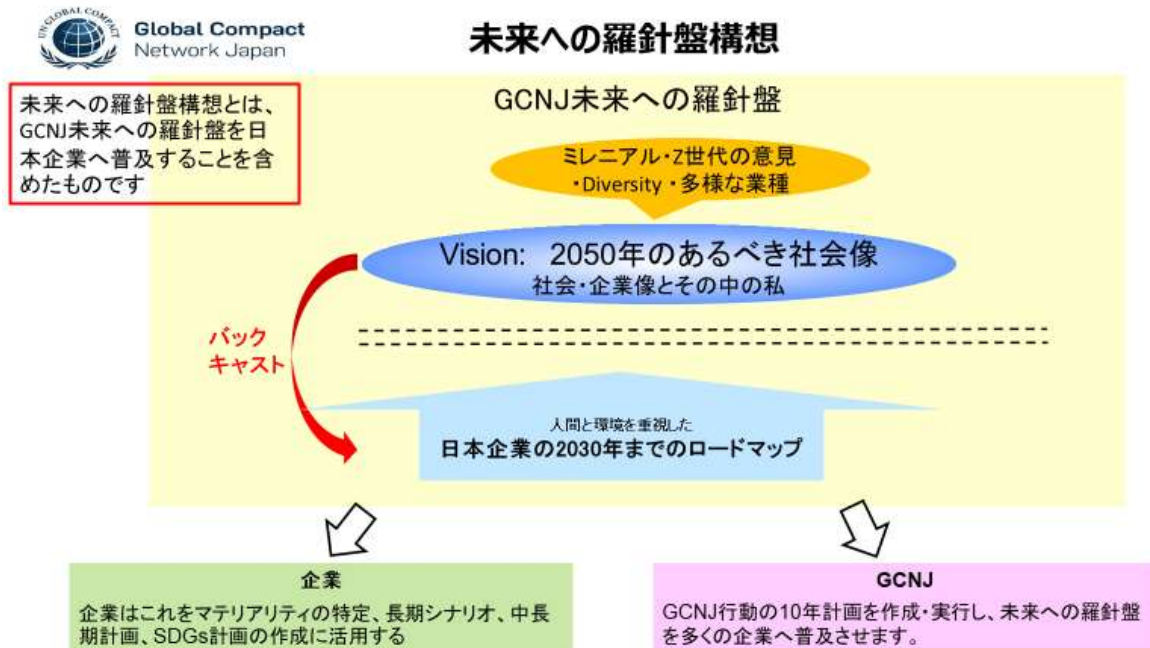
UN GLOBAL COMPACT
Global Compact Network Japan

未来への羅針盤構想

未来への羅針盤構想とは、GCNJ未来への羅針盤を日本企業へ普及することを含めたものです

GCNJ未来への羅針盤

ミレニアル・Z世代の意見
・Diversity・多様な業種

Vision: 2050年のあるべき社会像
社会・企業像とその中の私

バック
キャスト

人間と環境を重視した
日本企業の2030年までのロードマップ

企業
企業はこれをマテリアリティの特定、長期シナリオ、中長期計画、SDGs計画の作成に活用する

GCNJ
GCNJ行動の10年計画を作成・実行し、未来への羅針盤を多くの企業へ普及させます。